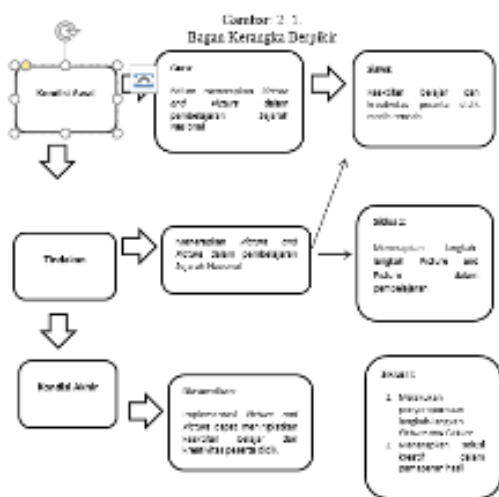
Gambar 2. 1.
Bagan Kerangka Berpikir

Kondisi Awal

Guru:
Belum menerapkan Picture and Picture dalam pembelajaran Sejarah Nasional

Siswa:
Hasil belajar dan kreativitas peserta didik masih rendah

Tindakan

Menerapkan Picture and Picture dalam pembelajaran Sejarah Nasional

Siklus I:
Menerapkan langkah-langkah Picture and Picture dalam pembelajaran

Kondisi Akhir

Diharapkan:
Implementasi Picture and Picture dapat meningkatkan hasil belajar dan kreativitas peserta didik.

Siklus II:
1. Melakukan penyempurnaan langkah-langkah Picture and Picture
2. Menerapkan sebaik mungkin dalam pembelajaran hasil